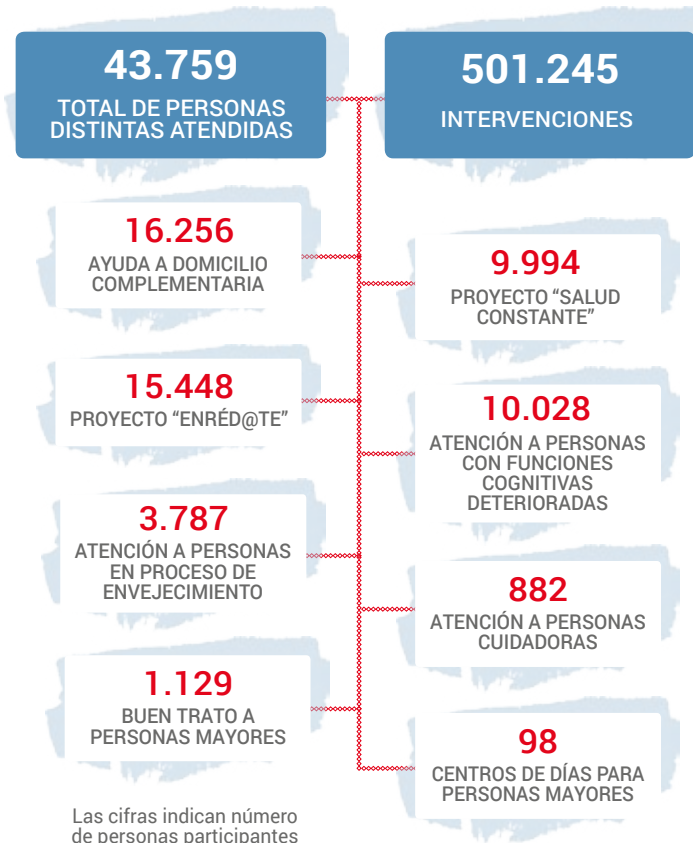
43.759
TOTAL DE PERSONAS DISTINTAS ATENDIDAS

501.245
INTERVENCIONES

16.256
AYUDA A DOMICILIO COMPLEMENTARIA

9.994
PROYECTO “SALUD CONSTANTE”

15.448
PROYECTO “ENRÉD@TE”

10.028
ATENCIÓN A PERSONAS CON FUNCIONES COGNITIVAS DETERIORADAS

3.787
ATENCIÓN A PERSONAS EN PROCESO DE ENVEJECIMIENTO

882
ATENCIÓN A PERSONAS CUIDADORAS

1.129
BUEN TRATO A PERSONAS MAYORES

98
CENTROS DE DÍAS PARA PERSONAS MAYORES

Las cifras indican número de personas participantes